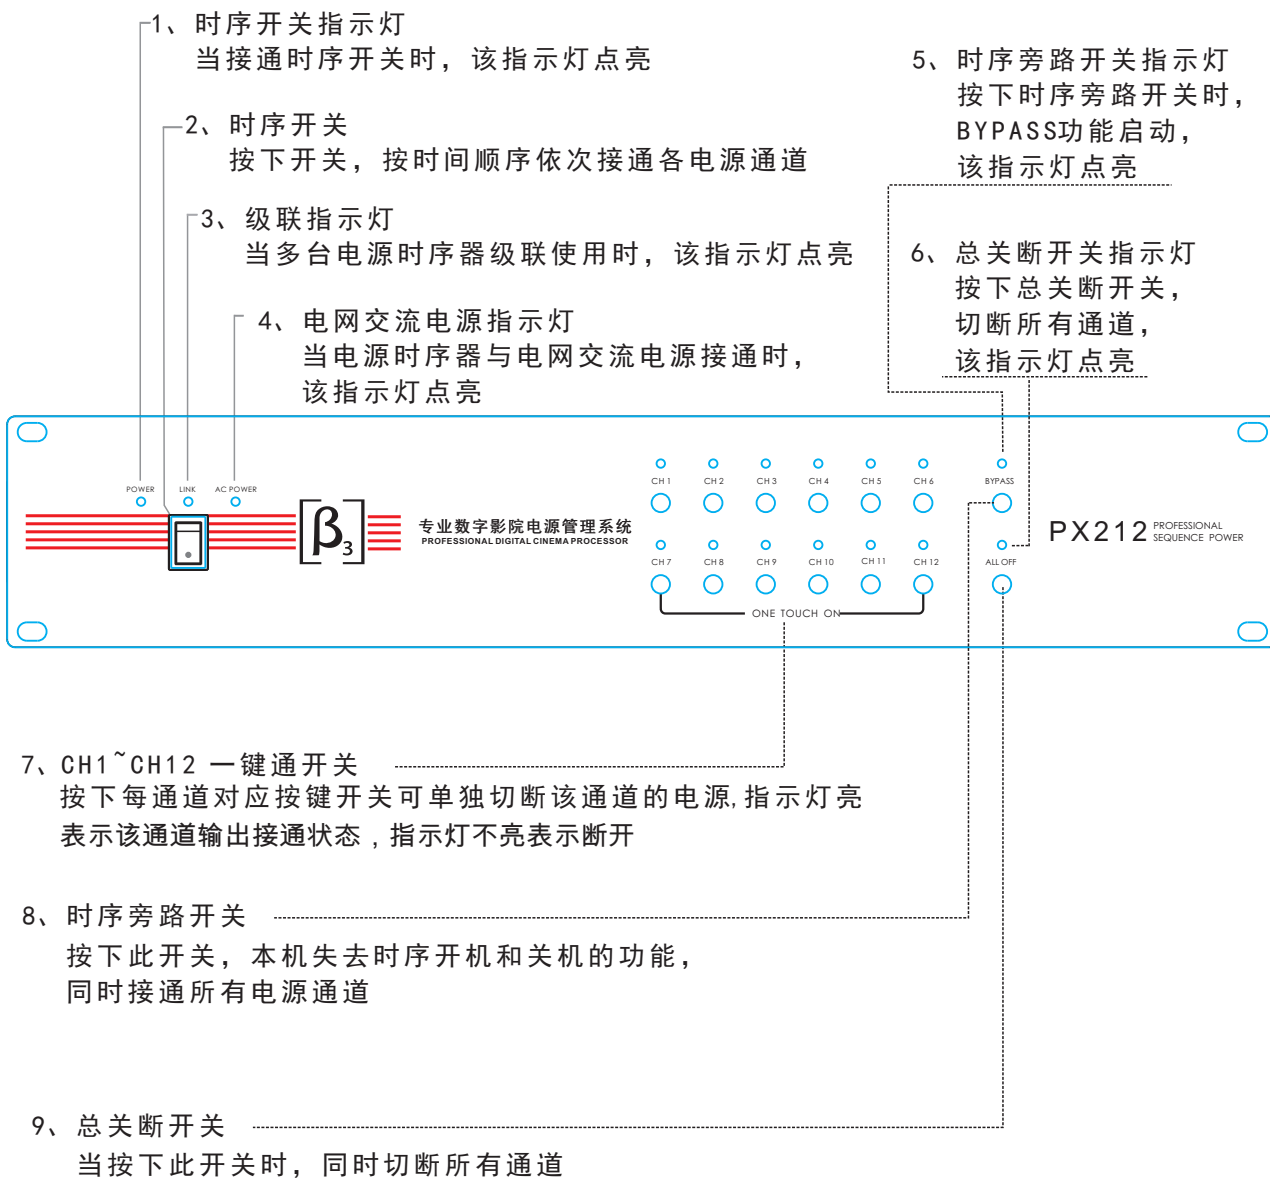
1、时序开关指示灯
当接通时序开关时，该指示灯点亮

2、时序开关
按下开关，按时间顺序依次接通各电源通道

3、级联指示灯
当多台电源时序器级联使用时，该指示灯点亮

4、电网交流电源指示灯
当电源时序器与电网交流电源接通时，该指示灯点亮

5、时序旁路开关指示灯
按下时序旁路开关时，BYPASS功能启动，该指示灯点亮

6、总关断开关指示灯
按下总关断开关，切断所有通道，该指示灯点亮

POWER LINK AC POWER

$\beta_3$

专业数字影院电源管理系统
PROFESSIONAL DIGITAL CINEMA PROCESSOR

CH 1 CH 2 CH 3 CH 4 CH 5 CH 6 BYPASS

CH 7 CH 8 CH 9 CH 10 CH 11 CH 12 ALL OFF

ONE TOUCH ON

PX212 PROFESSIONAL SEQUENCE POWER

7、CH1~CH12 一键通开关
按下每通道对应按键开关可单独切断该通道的电源,指示灯亮表示该通道输出接通状态，指示灯不亮表示断开

8、时序旁路开关
按下此开关，本机失去时序开机和关机的功能，同时接通所有电源通道

9、总关断开关
当按下此开关时，同时切断所有通道